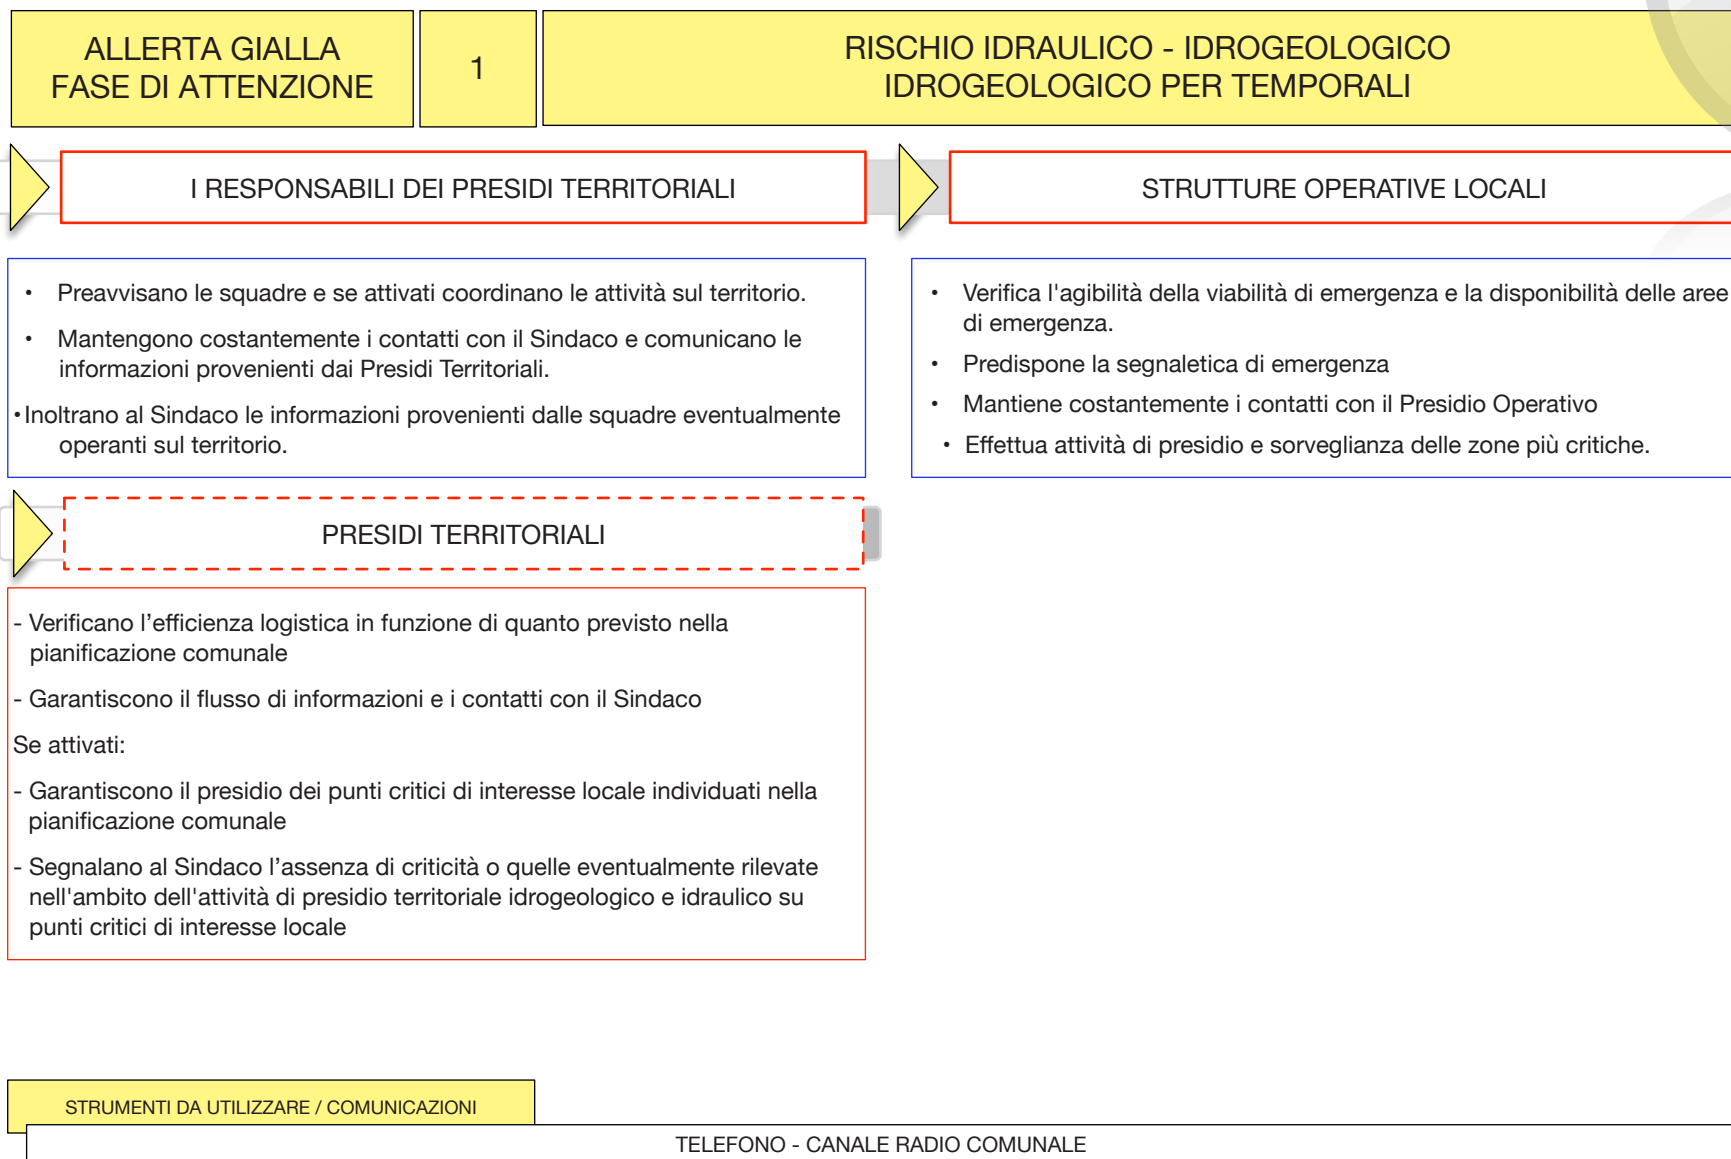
ALLERTA GIALLA
FASE DI ATTENZIONE

1

RISCHIO IDRAULICO - IDROGEOLOGICO
IDROGEOLOGICO PER TEMPORALI

I RESPONSABILI DEI PRESIDI TERRITORIALI

- Preavvisano le squadre e se attivati coordinano le attività sul territorio.
- Mantengono costantemente i contatti con il Sindaco e comunicano le informazioni provenienti dai Presidi Territoriali.
- Inoltrano al Sindaco le informazioni provenienti dalle squadre eventualmente operanti sul territorio.

STRUTTURE OPERATIVE LOCALI

- Verifica l'agibilità della viabilità di emergenza e la disponibilità delle aree di emergenza.
- Predispone la segnaletica di emergenza
- Mantiene costantemente i contatti con il Presidio Operativo
- Effettua attività di presidio e sorveglianza delle zone più critiche.

PRESIDI TERRITORIALI

- Verificano l’efficienza logistica in funzione di quanto previsto nella pianificazione comunale

- Garantiscono il flusso di informazioni e i contatti con il Sindaco

Se attivati:

- Garantiscono il presidio dei punti critici di interesse locale individuati nella pianificazione comunale

- Segnalano al Sindaco l’assenza di criticità o quelle eventualmente rilevate nell'ambito dell'attività di presidio territoriale idrogeologico e idraulico su punti critici di interesse locale

STRUMENTI DA UTILIZZARE / COMUNICAZIONI

TELEFONO - CANALE RADIO COMUNALE